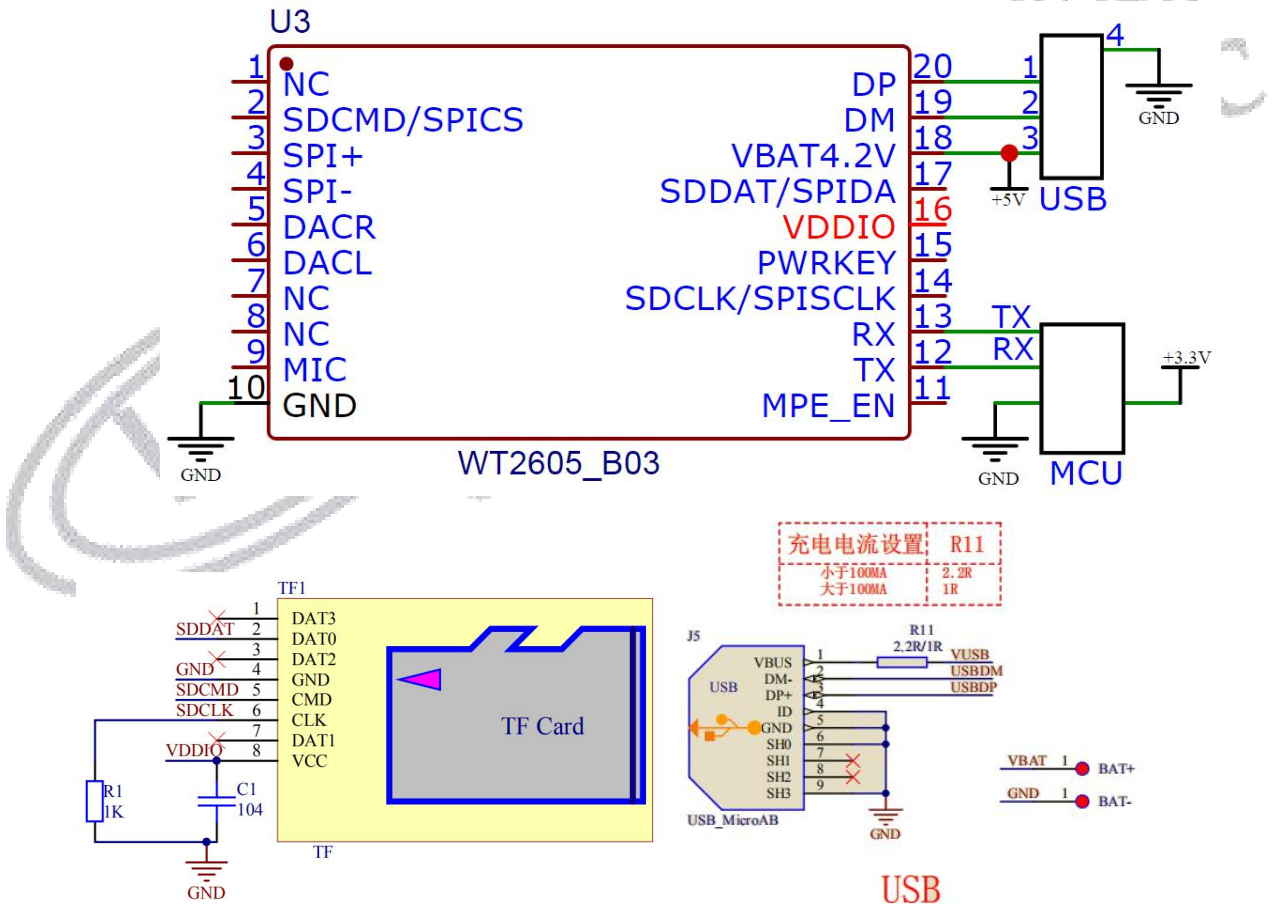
U3

1 NC
2 SDCMD/SPICS
3 SPI+
4 SPI-
5 DACR
6 DACL
7 NC
8 NC
9 MIC
10 GND

DP 20
DM 19
VBAT4.2V 18
SDDAT/SPIDA 17
VDDIO 16
PWRKEY 15
SDCLK/SPISCLK 14
RX 13
TX 12
MPE_EN 11

WT2605_B03

GND

4
1
2
3
GND
+5V
USB

TX
RX
+3.3V
GND
MCU

| 充电电流设置 | R11 |
|---|---|
| 小于100MA<br>大于100MA | 2.2R<br>1R |

TF1
1 DAT3
SDDAT 2 DAT0
3 DAT2
GND 4 GND
SDCMD 5 CMD
SDCLK 6 CLK
7 DAT1
VDDIO 8 VCC
TF Card
TF
R1
1K
C1
104
GND

J5
USB
VBUS 1
DM- 2
DP+ 3
ID 4
GND 5
SH0 6
SH1 7
SH2 8
SH3 9
USB_MicroAB
R11
2.2R/1R
VUSB
USBDM
USBDP
GND

VBAT 1 BAT+
GND 1 BAT-

USB